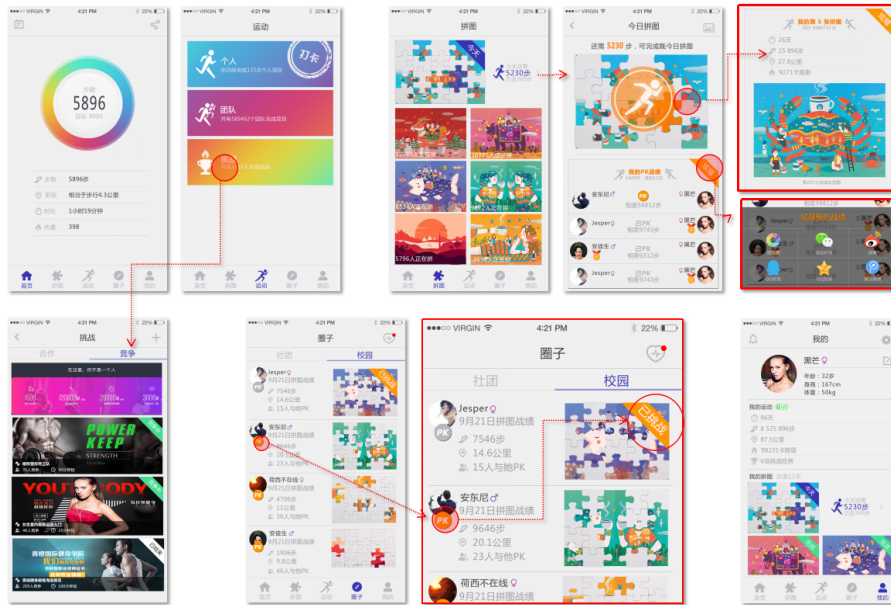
●●●○○ VIRGIN 4:21 PM 22%

步数
5896
目标 9000

步数 5896步
距离 相当于步行5.3公里
时长 1小时19分钟
热量 398

首页 拼图 运动 圈子 我的

●●●○○ VIRGIN 4:21 PM 22%
运动
个人
打卡
团队
共有58962个团队挑战项目
挑战

首页 拼图 运动 圈子 我的

●●●○○ VIRGIN 4:21 PM 22%
拼图
5230步
5796人正在拼
首页 拼图 运动 圈子 我的

●●●○○ VIRGIN 4:21 PM 22%
今日拼图
还需 5230 步，可完成今日拼图
我的PK战绩
安东尼
PK
黑芒
Jesper
已PK
黑芒
安徒生
已PK
黑芒
Jesper
已PK
黑芒

我的成绩 5 张拼图
26天
25 896步
27.8公里
9271卡路里

●●●○○ VIRGIN 4:21 PM
挑战
合作 竞争
POWER KEEP STRENGTH
YOUR BODY

●●●○○ VIRGIN 4:21 PM 22%
圈子
社团 校园
Jesper
9月21日拼图战绩
7546步
14.6公里
15人与他PK
已挑战
安东尼
9月21日拼图战绩
9646步
20.1公里
23人与他PK
荷西不在线
9月21日拼图战绩
4706步
11公里
30人与他PK
安徒生
9月21日拼图战绩
1906步
9.8公里
46人与他PK
首页 拼图 运动 圈子 我的

●●●○○ VIRGIN 4:21 PM 22%
圈子
社团 校园
Jesper
9月21日拼图战绩
7546步
14.6公里
15人与他PK
已挑战
安东尼
9月21日拼图战绩
PK
9646步
20.1公里
23人与他PK
荷西不在线
9月21日拼图战绩

●●●○○ VIRGIN 4:21 PM 22%
我的
黑芒
年龄：32岁
身高：167cm
体重：50kg
我的运动
8 525 896步
87.5公里
98231卡路里
我的拼图
5230步
首页 拼图 运动 圈子 我的